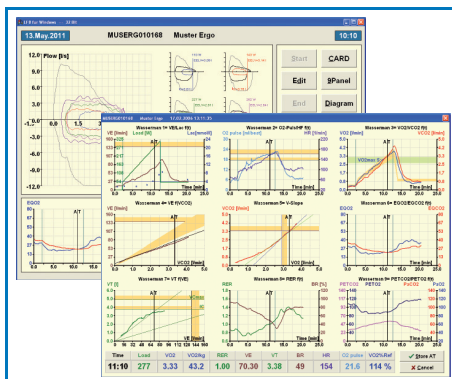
13.May.2011 MUSERG010168 Muster Ergo 10:10

12.0 Flow [l/s]

8.0

4.0

0.0 1.5

-4.0

-8.0

-12.0

Start CARD

Edit 9Panel

End Diagram

Wasserman 1= VE(Load f(t)) Wasserman 2= O2-Puls/HF f(t) Wasserman 3= VO2/VCO2 f(t)

VE [l/min] Load [W] O2 pulse [ml/beat] HR [1/min] VO2 [l/min] VCO2 [l/min]

AT AT AT

Time [min] Time [min] Time [min]

EQO2 EQCO2

Wasserman 4= VE f(VCO2) Wasserman 5= V-Slope Wasserman 6= EQO2/EQCO2 f(t)

VE [l/min] VCO2 [l/min] EQO2 EQCO2

AT AT AT

VCO2 [l/min] VO2 [l/min] Time [min]

Wasserman 7= VT f(VE) Wasserman 8= RER f(t) Wasserman 9= PETCO2/PETO2 f(t)

VT [l] RER BR [%] PETCO2 PETO2

AT AT AT

VE [l/min] Time [min] Time [min]

| Time | Load | VO2 | VO2/kg | RER | VE | VT | BR | HR | O2 pulse | VO2%Ref |
|---|---|---|---|---|---|---|---|---|---|---|
| 11:10 | 277 | 3.33 | 43.2 | 1.00 | 70.30 | 3.38 | 49 | 154 | 21.6 | 114 % |

Store AT

Cancel